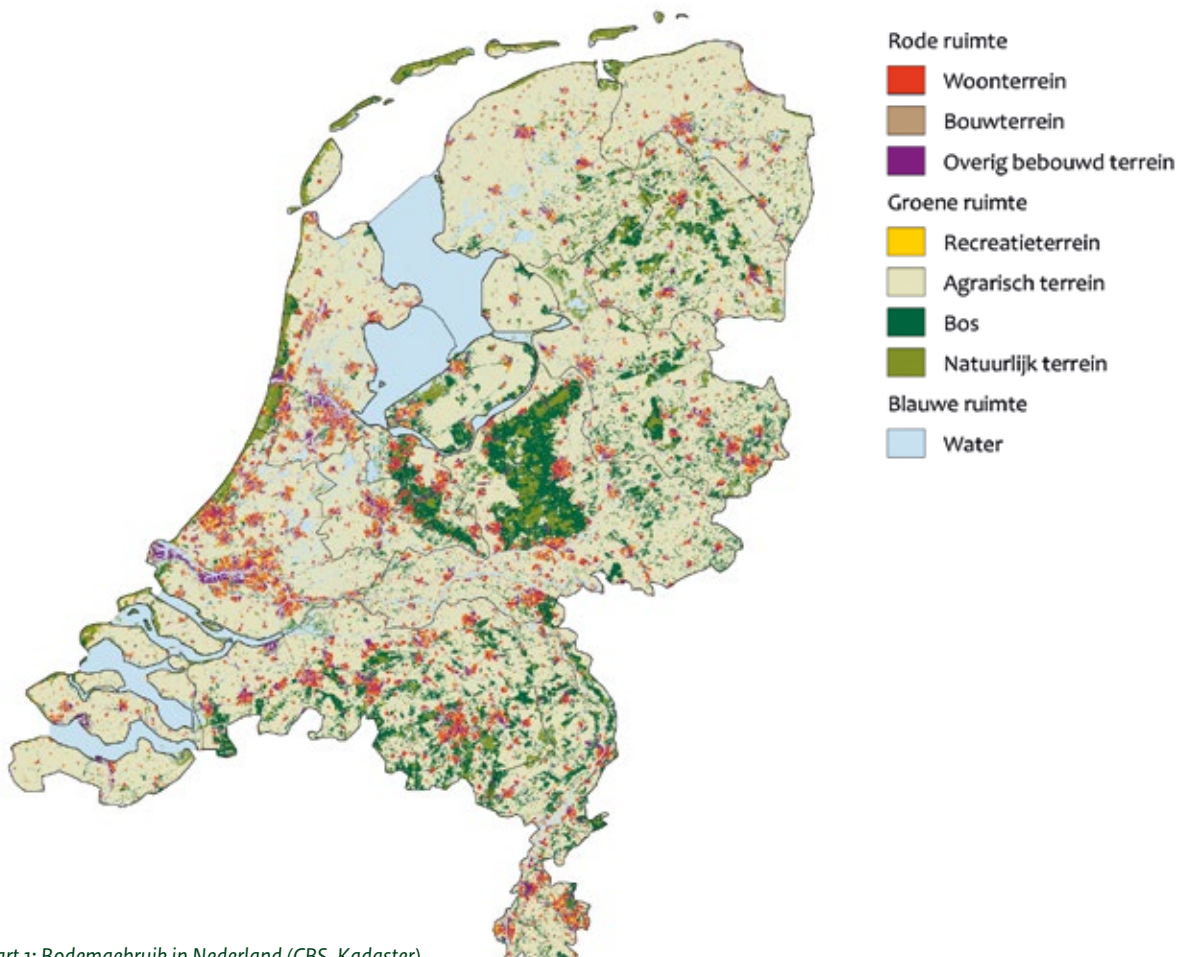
Rode ruimte
Woonterrein
Bouwterrein
Overig bebouwd terrein
Groene ruimte
Recreatieterrein
Agrarisch terrein
Bos
Natuurlijk terrein
Blauwe ruimte
Water

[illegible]art 1: Bodemgebruik in Nederland (CBS, Kadaster)